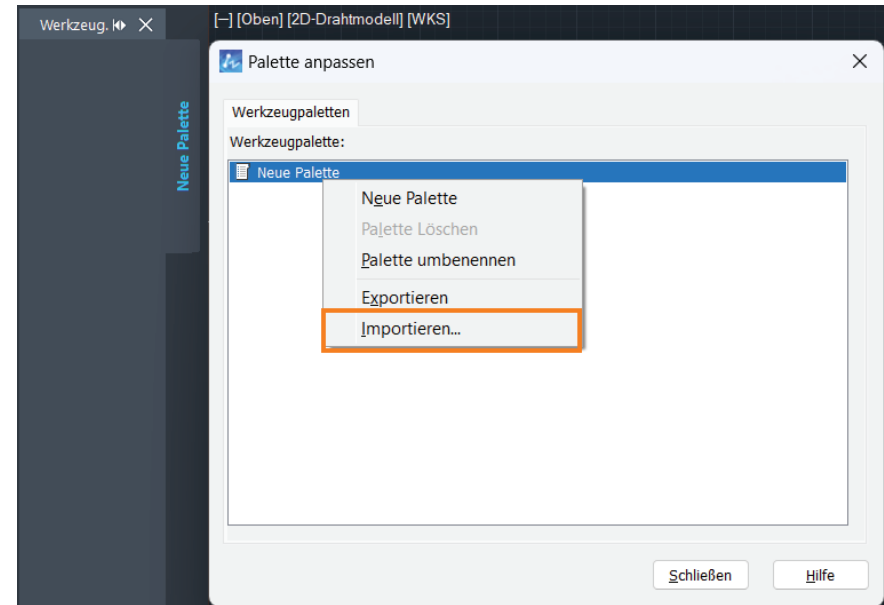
Werkzeug.

Neue Palette

[–] [Oben] [2D-Drahtmodell] [WKS]

Palette anpassen

Werkzeugpaletten

Werkzeugpalette:

Neue Palette

Neue Palette
Palette Löschen
Palette umbenennen
Exportieren
Importieren...

Schließen
Hilfe